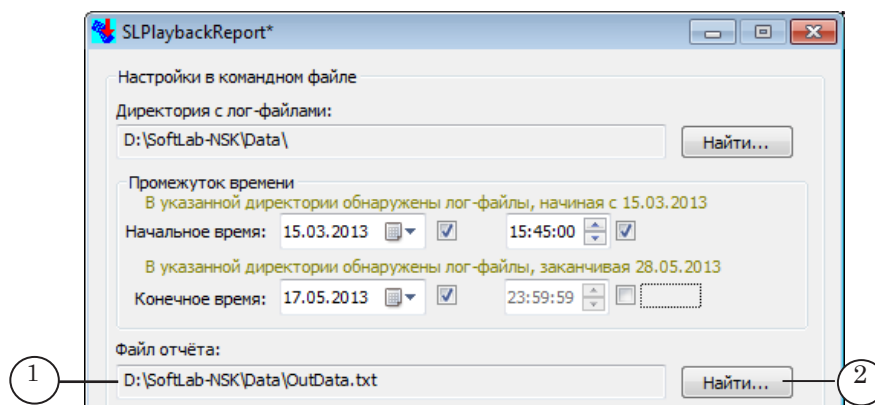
SLPlaybackReport*

Настройки в командном файле

Директория с лог-файлами:

D:\SoftLab-NSK\Data\

Найти...

Промежуток времени

В указанной директории обнаружены лог-файлы, начиная с 15.03.2013

Начальное время: 15.03.2013 15:45:00

В указанной директории обнаружены лог-файлы, заканчивая 28.05.2013

Конечное время: 17.05.2013 23:59:59

Файл отчёта:

1

D:\SoftLab-NSK\Data\OutData.txt

Найти...

2